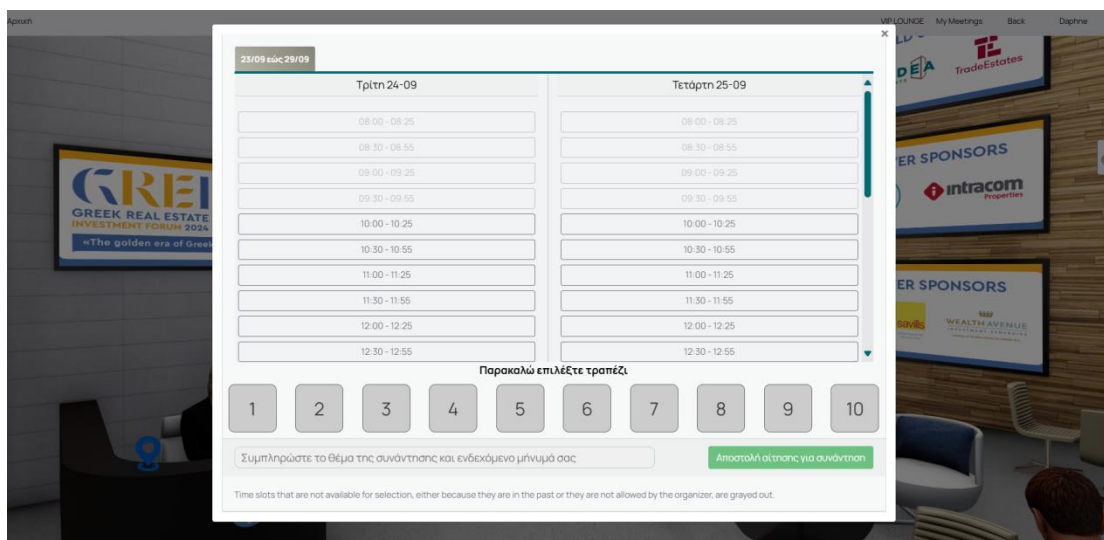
Αρχική

VIP LOUNGE My Meetings Back Daphne

×

23/09 εώς 29/09

| Τρίτη 24-09 | Τετάρτη 25-09 |
|---|---|
| 08:00 - 08:25 | 08:00 - 08:25 |
| 08:30 - 08:55 | 08:30 - 08:55 |
| 09:00 - 09:25 | 09:00 - 09:25 |
| 09:30 - 09:55 | 09:30 - 09:55 |
| 10:00 - 10:25 | 10:00 - 10:25 |
| 10:30 - 10:55 | 10:30 - 10:55 |
| 11:00 - 11:25 | 11:00 - 11:25 |
| 11:30 - 11:55 | 11:30 - 11:55 |
| 12:00 - 12:25 | 12:00 - 12:25 |
| 12:30 - 12:55 | 12:30 - 12:55 |

Παρακαλώ επιλέξτε τραπέζι

1 2 3 4 5 6 7 8 9 10

Συμπληρώστε το θέμα της συνάντησης και ενδεχόμενο μήνυμά σας

Αποστολή αίτησης για συνάντηση

Time slots that are not available for selection, either because they are in the past or they are not allowed by the organizer, are grayed out.

GREI GREEK REAL ESTATE INVESTMENT FORUM 2024 «The golden era of Greek

DEA TradeEstates

ER SPONSORS intracom Properties

ER SPONSORS savills WEALTH AVENUE